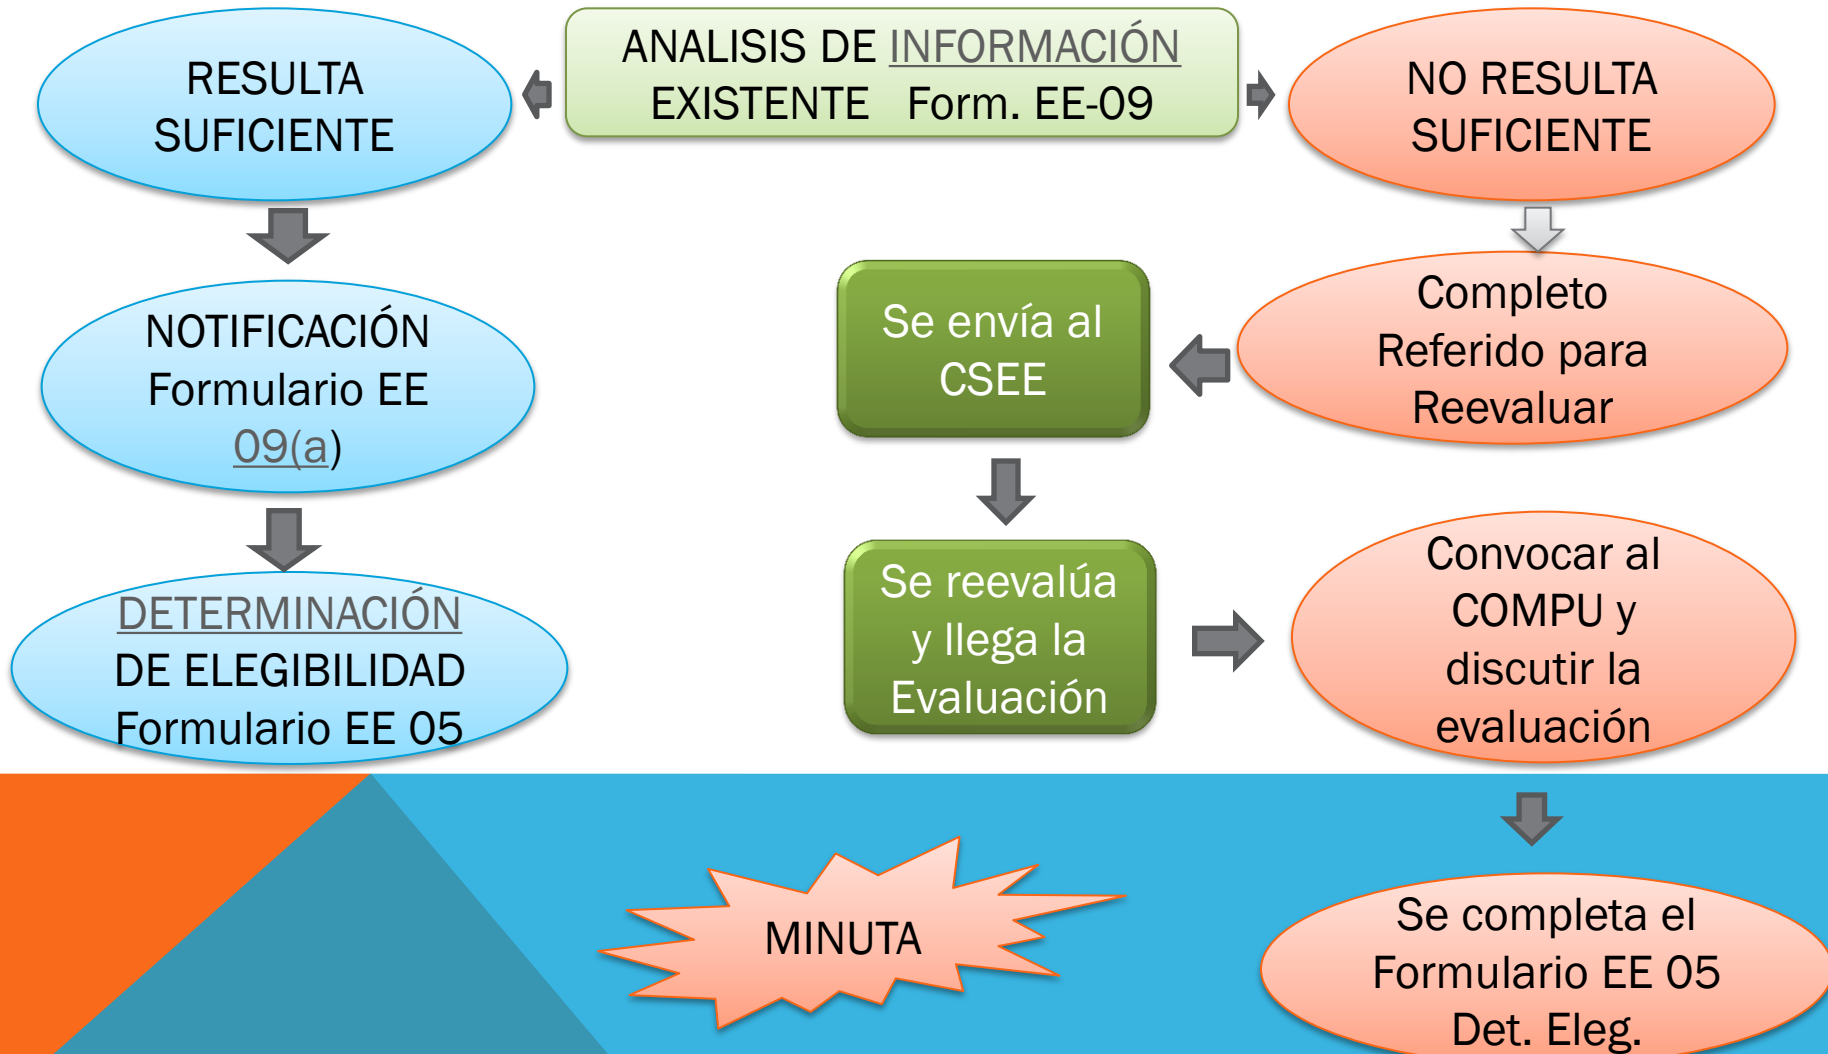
ANALISIS DE INFORMACIÓN EXISTENTE Form. EE-09

RESULTA SUFICIENTE

NO RESULTA SUFICIENTE

NOTIFICACIÓN Formulario EE 09(a)

Completo Referido para Reevaluar

Se envía al CSEE

DETERMINACIÓN DE ELEGIBILIDAD Formulario EE 05

Se reevalúa y llega la Evaluación

Convocar al COMPU y discutir la evaluación

MINUTA

Se completa el Formulario EE 05 Det. Eleg.